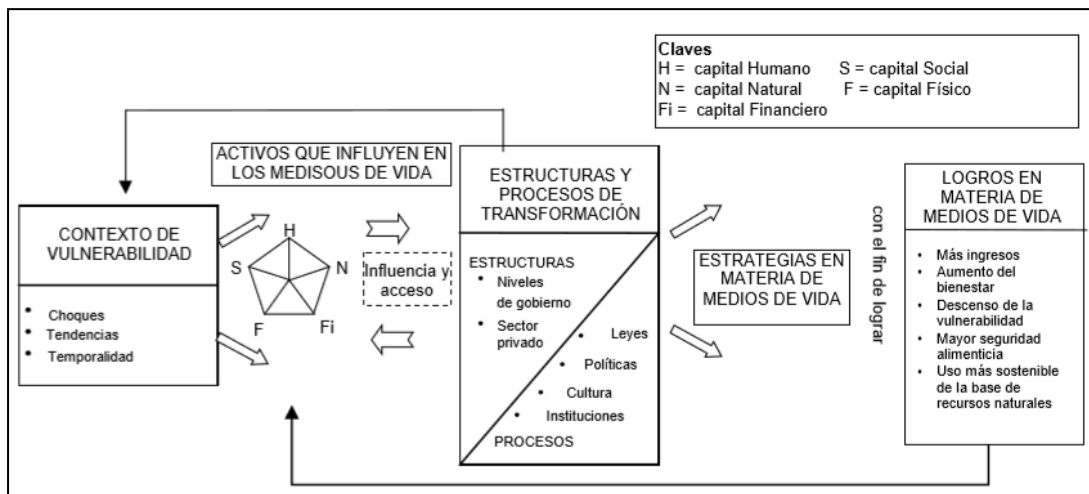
Claves
H = capital Humano S = capital Social
N = capital Natural F = capital Físico
Fi = capital Financiero

ACTIVOS QUE INFLUYEN EN LOS MEDISOUS DE VIDA

CONTEXTO DE VULNERABILIDAD

• Choques
• Tendencias
• Temporalidad

H
S
N
F
Fi

Influencia y acceso

ESTRUCTURAS Y PROCESOS DE TRANSFORMACIÓN

ESTRUCTURAS
• Niveles de gobierno
• Sector privado
• Leyes
• Políticas
• Cultura
• Instituciones
PROCESOS

ESTRATEGIAS EN MATERIA DE MEDIOS DE VIDA

con el fin de lograr

LOGROS EN MATERIA DE MEDIOS DE VIDA

• Más ingresos
• Aumento del bienestar
• Descenso de la vulnerabilidad
• Mayor seguridad alimenticia
• Uso más sostenible de la base de recursos naturales